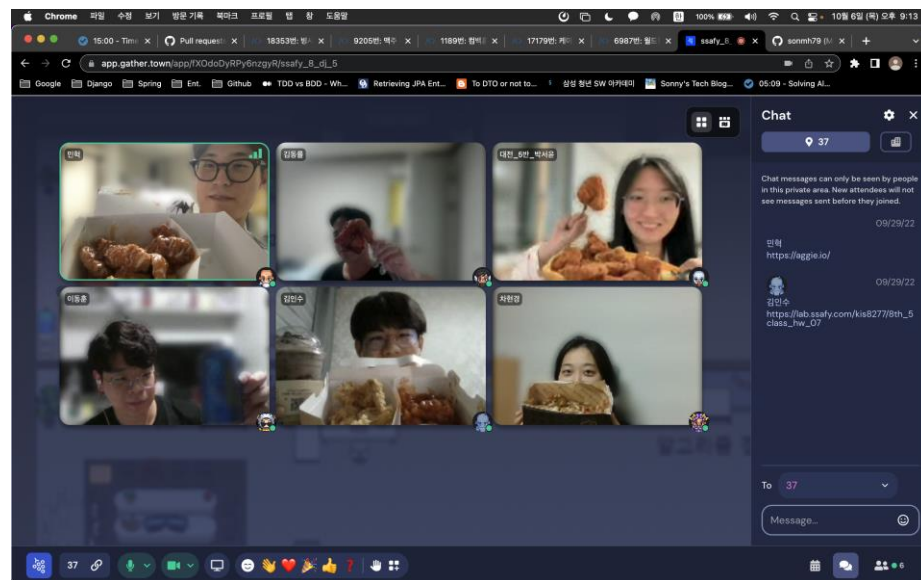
Chrome 파일 수정 보기 방문 기록 북마크 프로필 탭 창 도움말

100% 10월 6일 (목) 오후 9:13

15:00 - Tim ×
Pull request ×
18353번: 빙 ×
9205번: 맥주 ×
1189번: 컴비 ×
17179번: 케 ×
6987번: 월드 ×
ssafy_8 ×
sonmh79 (M ×

app.gather.town/app/fXOdoDyRPy6nzgyR/ssafy_8_dj_5

Google Django Spring Ent. Github TDD vs BDD - Wh... Retrieving JPA Ent... To DTO or not to... 삼성 청년 SW 아카데미 Sonny's Tech Blog... 05:09 - Solving Al...

민혁
김동률
대전_6반_박서윤
이동종
김민수
차현경

Chat

37

Chat messages can only be seen by people in this private area. New attendees will not see messages sent before they joined.

09/29/22

민혁
https://aggie.io/

09/29/22

김민수
https://lab.ssafy.com/kis8277/8th_5class_hw_07

To 37

Message...

37

6